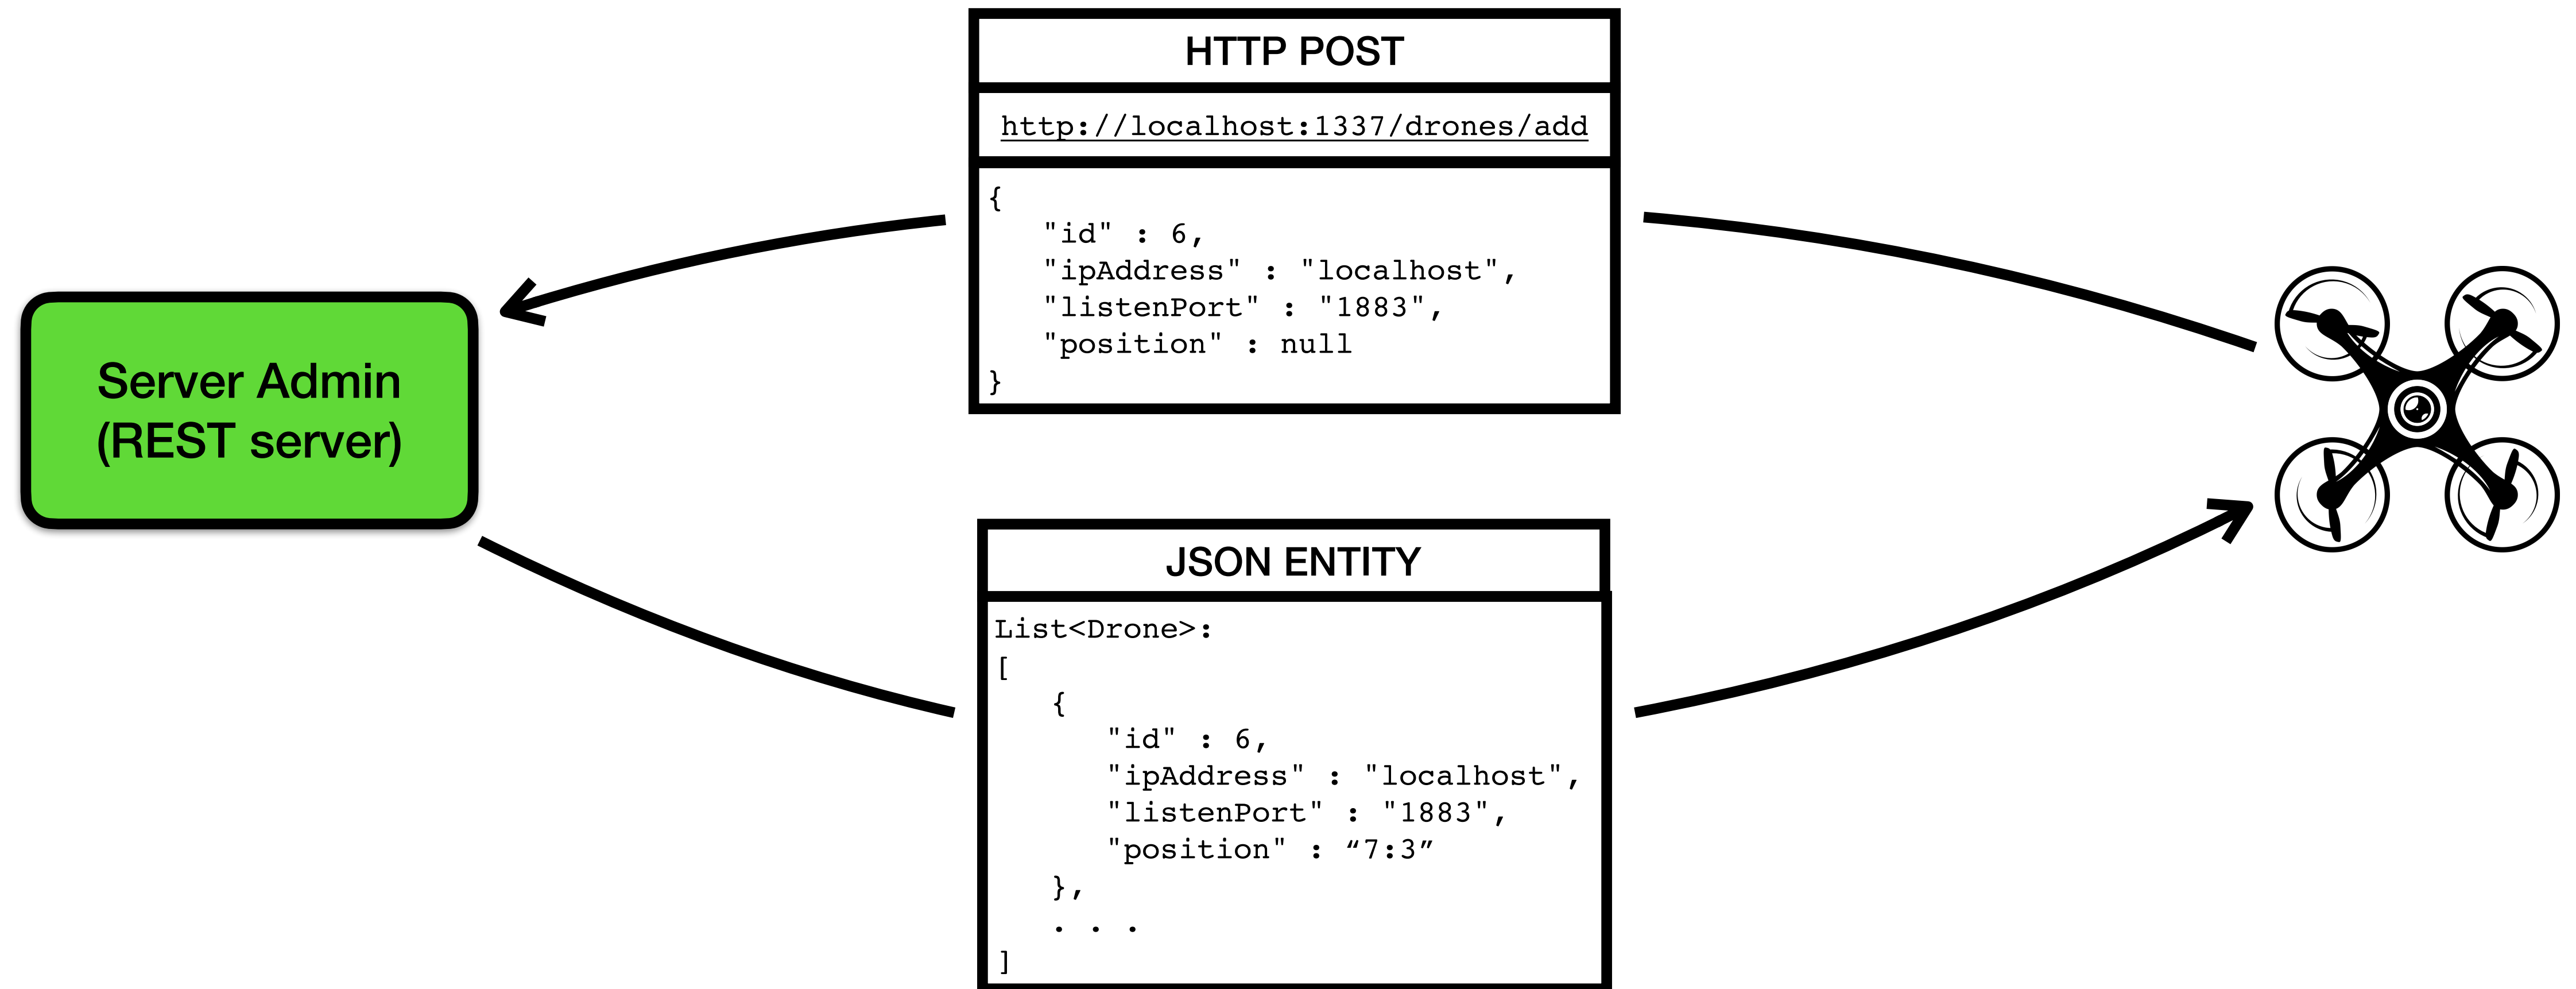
HTTP POST

http://localhost:1337/drones/add

{
"id" : 6,
"ipAddress" : "localhost",
"listenPort" : "1883",
"position" : null
}

Server Admin
(REST server)

JSON ENTITY

List<Drone>:
[
{
"id" : 6,
"ipAddress" : "localhost",
"listenPort" : "1883",
"position" : “7:3”
},
. . .
]